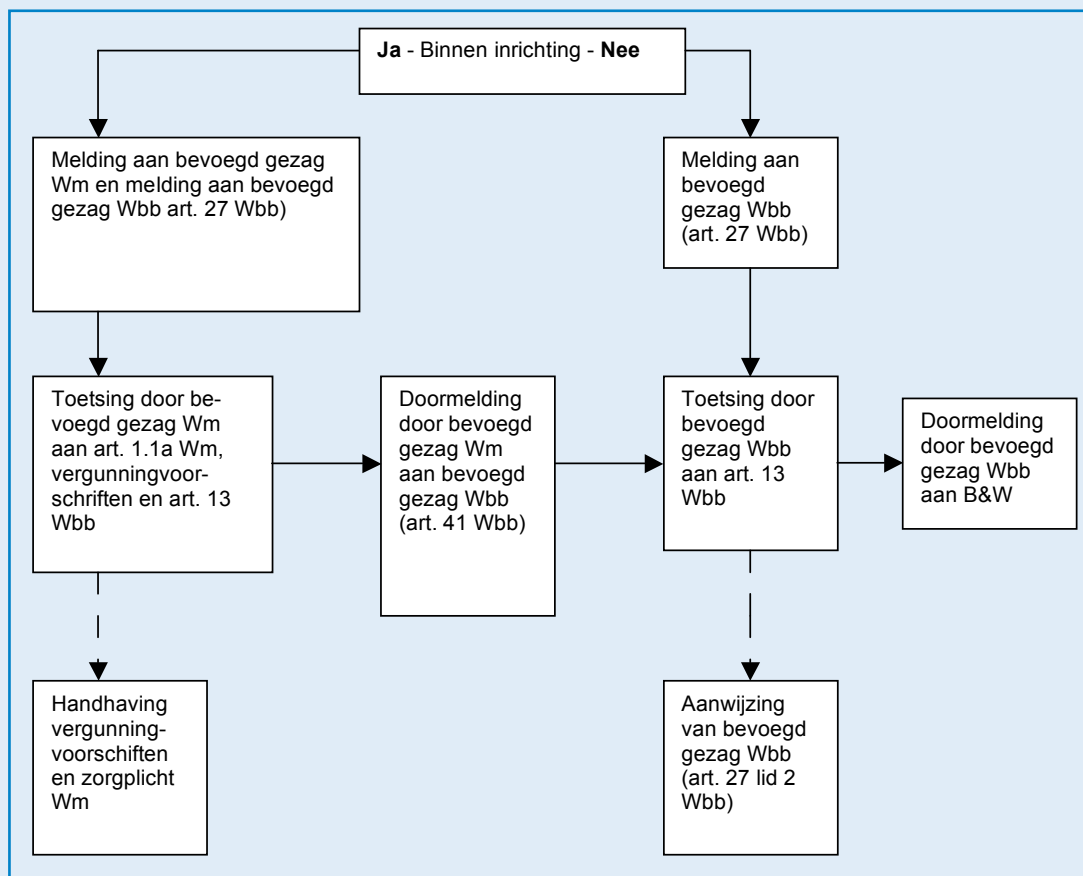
**Ja** - Binnen inrichting - **Nee**

Melding aan bevoegd gezag Wm en melding aan bevoegd gezag Wbb art. 27 Wbb)

Melding aan bevoegd gezag Wbb (art. 27 Wbb)

Toetsing door bevoegd gezag Wm aan art. 1.1a Wm, vergunningvoorschriften en art. 13 Wbb

Doormelding door bevoegd gezag Wm aan bevoegd gezag Wbb (art. 41 Wbb)

Toetsing door bevoegd gezag Wbb aan art. 13 Wbb

Doormelding door bevoegd gezag Wbb aan B&W

Handhaving vergunningvoorschiften en zorgplicht Wm

Aanwijzing van bevoegd gezag Wbb (art. 27 lid 2 Wbb)